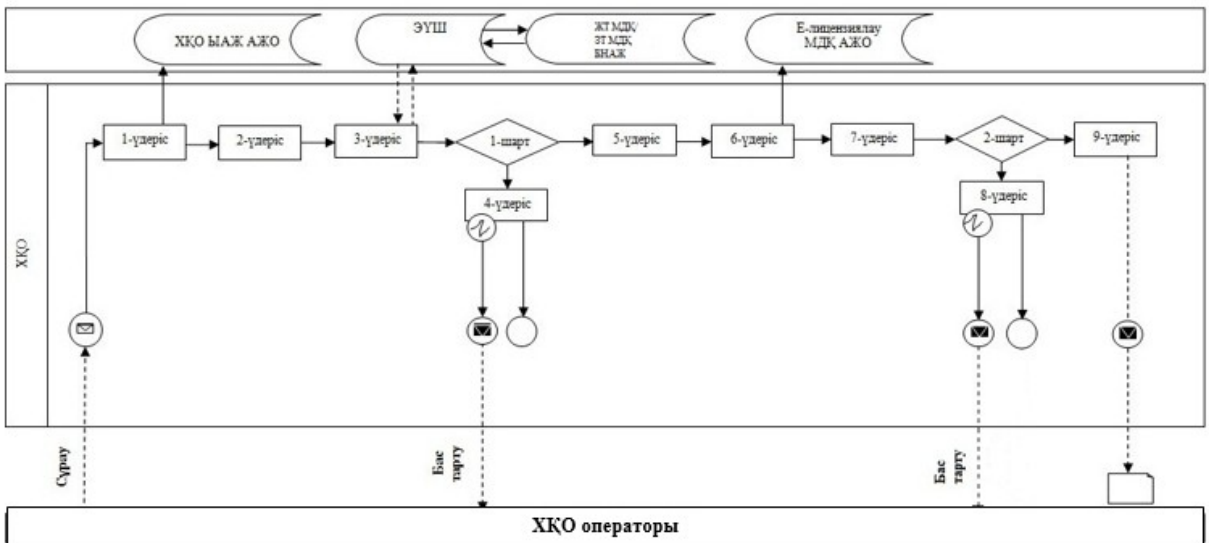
ХҚО ЫАЖ АЖО

ЭҮШ

ЖТ МДҚ/ ЭТ МДҚ БНАЖ

Е-лицензиялау МДҚ АЖО

ХҚО

1-үдеріс

2-үдеріс

3-үдеріс

1-шарт

4-үдеріс

5-үдеріс

6-үдеріс

7-үдеріс

2-шарт

8-үдеріс

9-үдеріс

Сұрау

Бас тарту

Бас тарту

ХҚО операторы